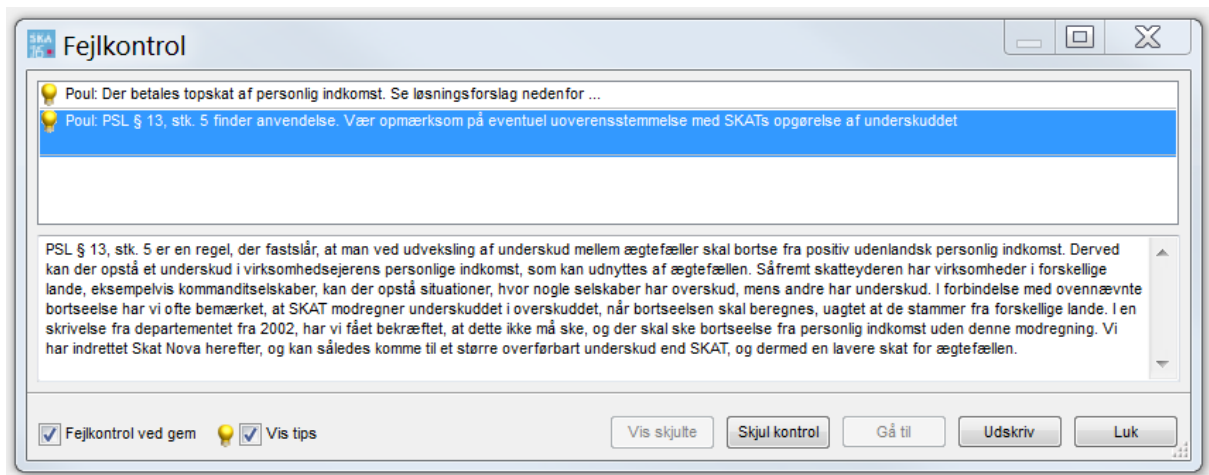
SKAT 16 Fejlkontrol

Poul: Der betales topskat af personlig indkomst. Se løsningsforslag nedenfor ...

Poul: PSL § 13, stk. 5 finder anvendelse. Vær opmærksom på eventuel uoverensstemmelse med SKATs opgørelse af underskuddet

PSL § 13, stk. 5 er en regel, der fastslår, at man ved udveksling af underskud mellem ægtefæller skal bortse fra positiv udenlandsk personlig indkomst. Derved kan der opstå et underskud i virksomhedsejerens personlige indkomst, som kan udnyttes af ægtefællen. Såfremt skatteyderen har virksomheder i forskellige lande, eksempelvis kommanditselskaber, kan der opstå situationer, hvor nogle selskaber har overskud, mens andre har underskud. I forbindelse med ovennævnte bortseelse har vi ofte bemærket, at SKAT modregner underskuddet i overskuddet, når bortseelsen skal beregnes, uagtet at de stammer fra forskellige lande. I en skrivelse fra departementet fra 2002, har vi fået bekræftet, at dette ikke må ske, og der skal ske bortseelse fra personlig indkomst uden denne modregning. Vi har indrettet Skat Nova herefter, og kan således komme til et større overførbart underskud end SKAT, og dermed en lavere skat for ægtefællen.

Fejlkontrol ved gem Vis tips Vis skjulte Skjul kontrol Gå til Udskriv Luk